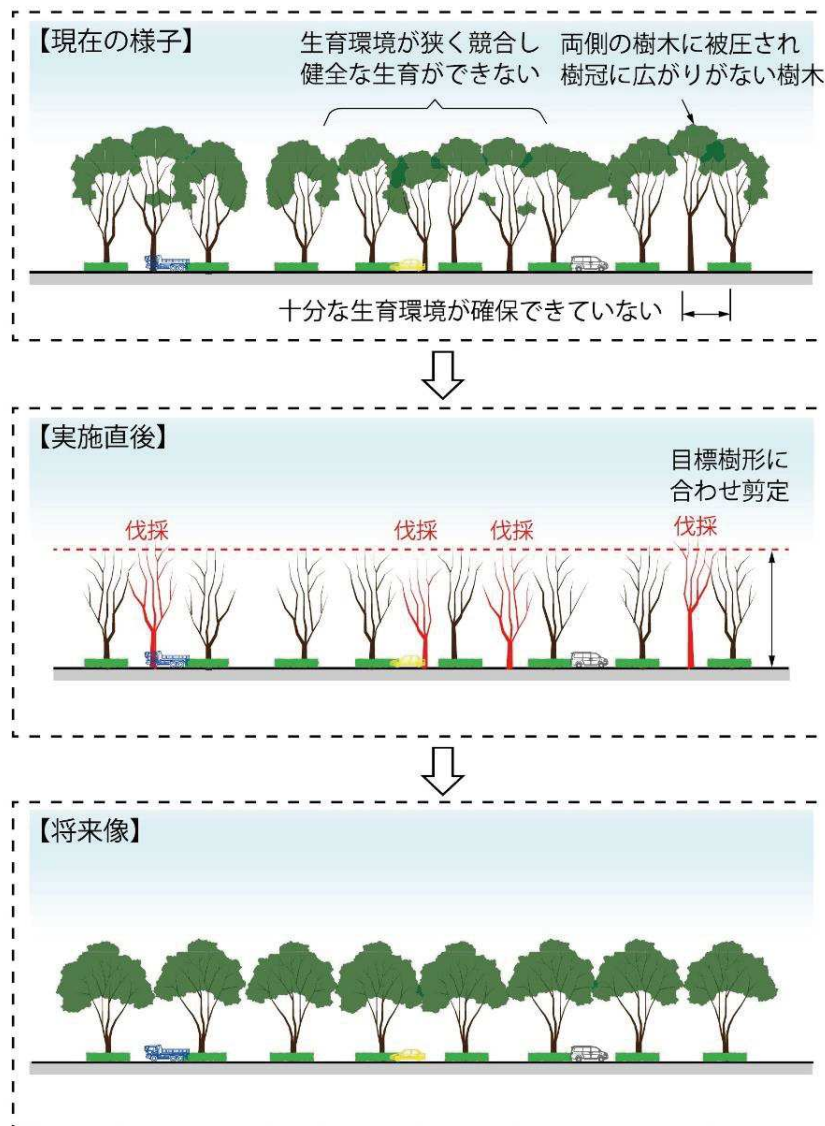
【現在の様子】

生育環境が狭く競合し
健全な生育ができない

両側の樹木に被圧され
樹冠に広がりがない樹木

十分な生育環境が確保できていない

【実施直後】

目標樹形に
合わせ剪定

伐採

伐採

伐採

伐採

【将来像】